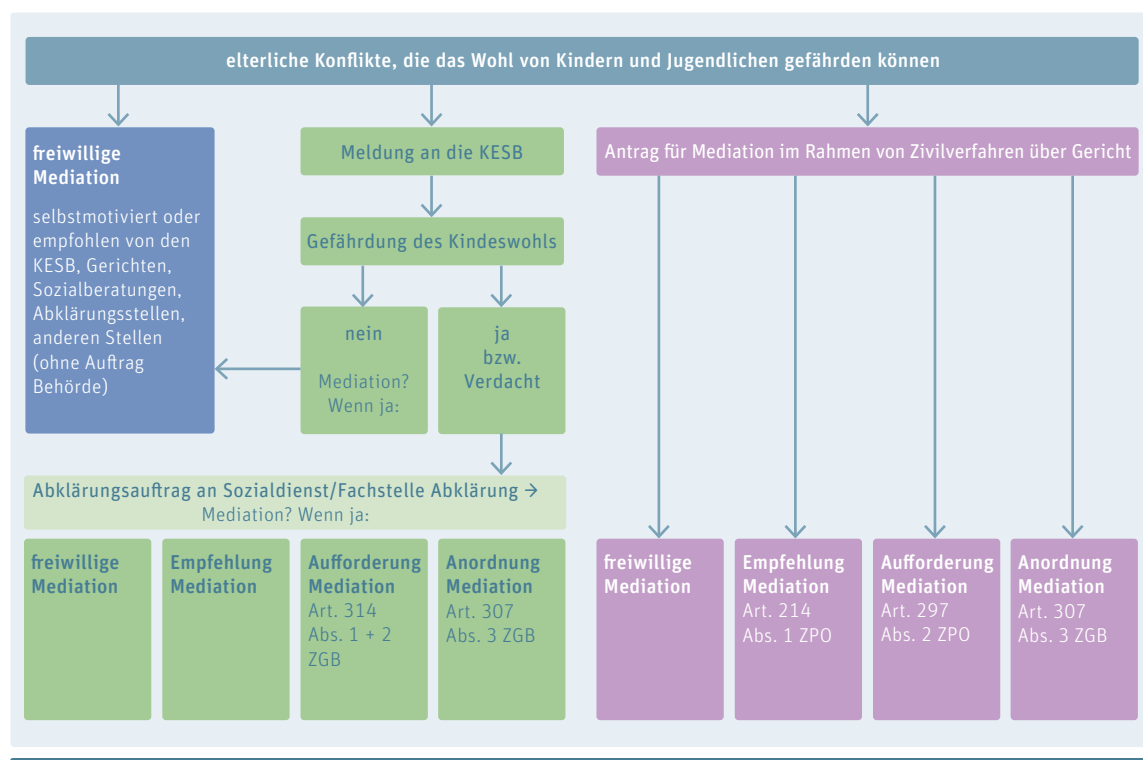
elterliche Konflikte, die das Wohl von Kindern und Jugendlichen gefährden können

freiwillige Mediation

selbstmotiviert oder empfohlen von den KESB, Gerichten, Sozialberatungen, Abklärungsstellen, anderen Stellen (ohne Auftrag Behörde)

Meldung an die KESB

Gefährdung des Kindeswohls

nein

Mediation? Wenn ja:

ja bzw. Verdacht

Abklärungsauftrag an Sozialdienst/Fachstelle Abklärung → Mediation? Wenn ja:

freiwillige Mediation

Empfehlung Mediation

Aufforderung Mediation Art. 314 Abs. 1 + 2 ZGB

Anordnung Mediation Art. 307 Abs. 3 ZGB

Antrag für Mediation im Rahmen von Zivilverfahren über Gericht

freiwillige Mediation

Empfehlung Mediation Art. 214 Abs. 1 ZPO

Aufforderung Mediation Art. 297 Abs. 2 ZPO

Anordnung Mediation Art. 307 Abs. 3 ZGB